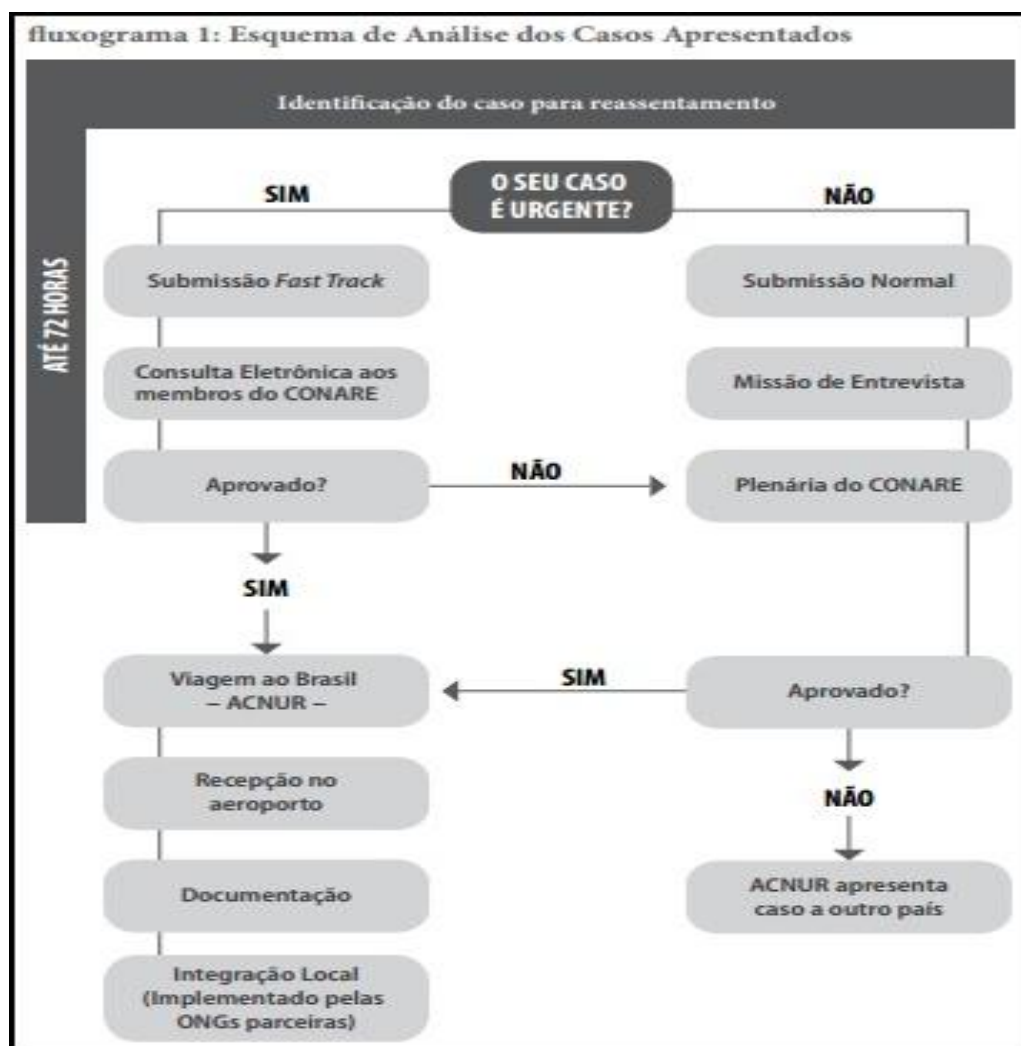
fluxograma 1: Esquema de Análise dos Casos Apresentados

Identificação do caso para reassentamento

ATÉ 72 HORAS

O SEU CASO É URGENTE?

SIM

NÃO

Submissão *Fast Track*

Consulta Eletrônica aos membros do CONARE

Aprovado?

NÃO

SIM

Viagem ao Brasil – ACNUR –

Recepção no aeroporto

Documentação

Integração Local (Implementado pelas ONGs parceiras)

Submissão Normal

Missão de Entrevista

Plenária do CONARE

SIM

Aprovado?

NÃO

ACNUR apresenta caso a outro país